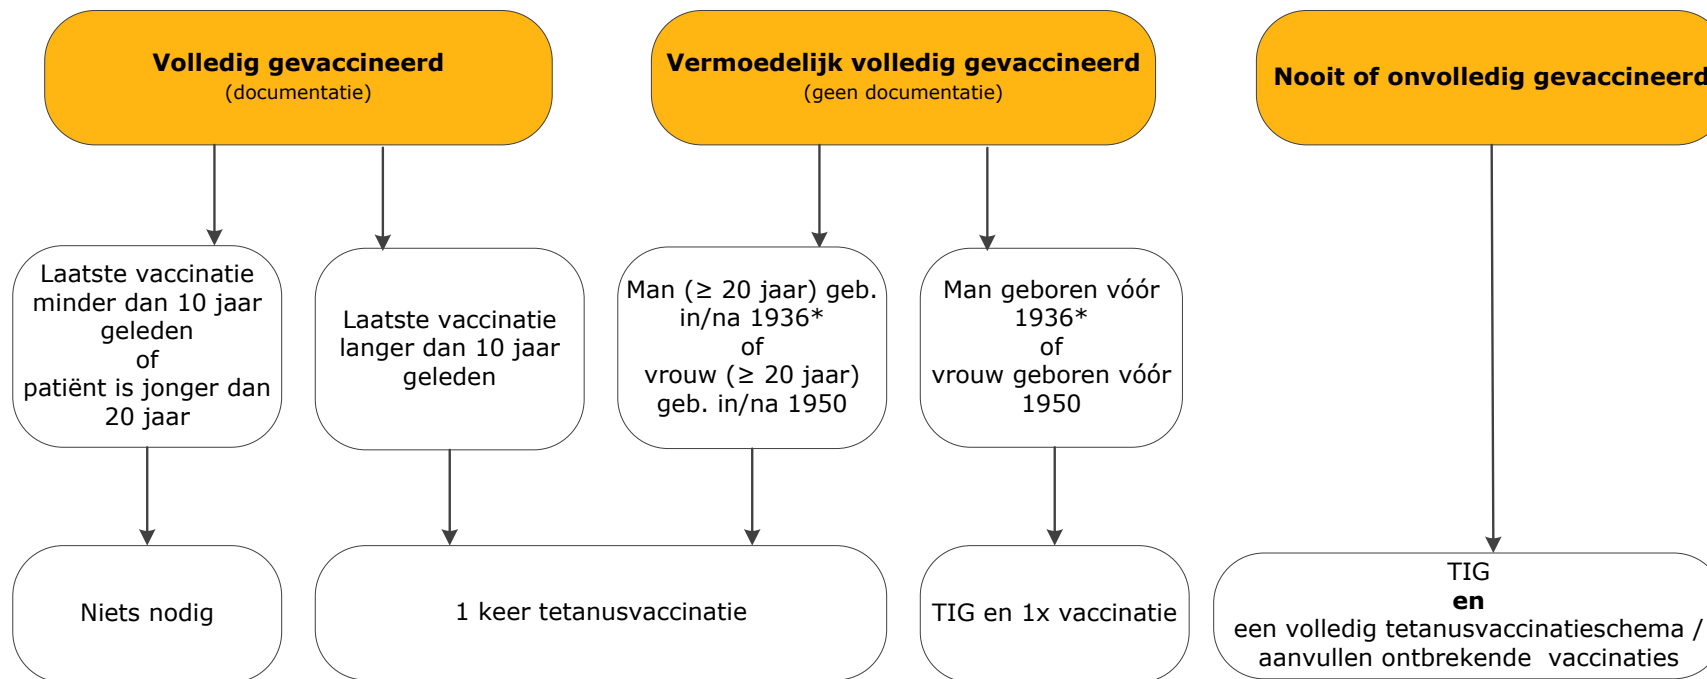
**Volledig gevaccineerd**
(documentatie)

**Vermoedelijk volledig gevaccineerd**
(geen documentatie)

**Nooit of onvolledig gevaccineerd**

Laatste vaccinatie minder dan 10 jaar geleden
of
patiënt is jonger dan 20 jaar

Laatste vaccinatie langer dan 10 jaar geleden

Man (≥ 20 jaar) geb. in/na 1936*
of
vrouw (≥ 20 jaar) geb. in/na 1950

Man geboren vóór 1936*
of
vrouw geboren vóór 1950

Niets nodig

1 keer tetanusvaccinatie

TIG en 1x vaccinatie

TIG
**en**
een volledig tetanusvaccinatieschema / aanvullen ontbrekende vaccinaties